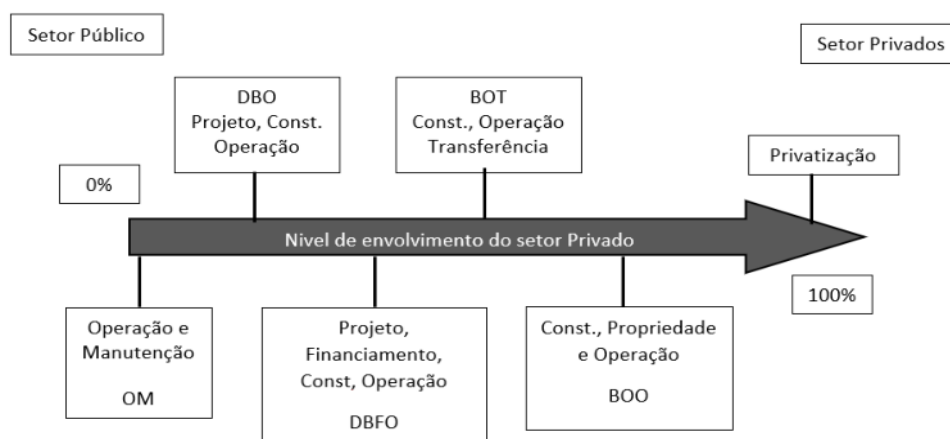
Setor Público

Setor Privados

DBO
Projeto, Const.
Operação

BOT
Const., Operação
Transferência

Privatização

0%

Nivel de envolvimento do setor Privado

100%

Operação e
Manutenção

OM

Projeto,
Financiamento,
Const, Operação

DBFO

Const., Propriedade
e Operação

BOO